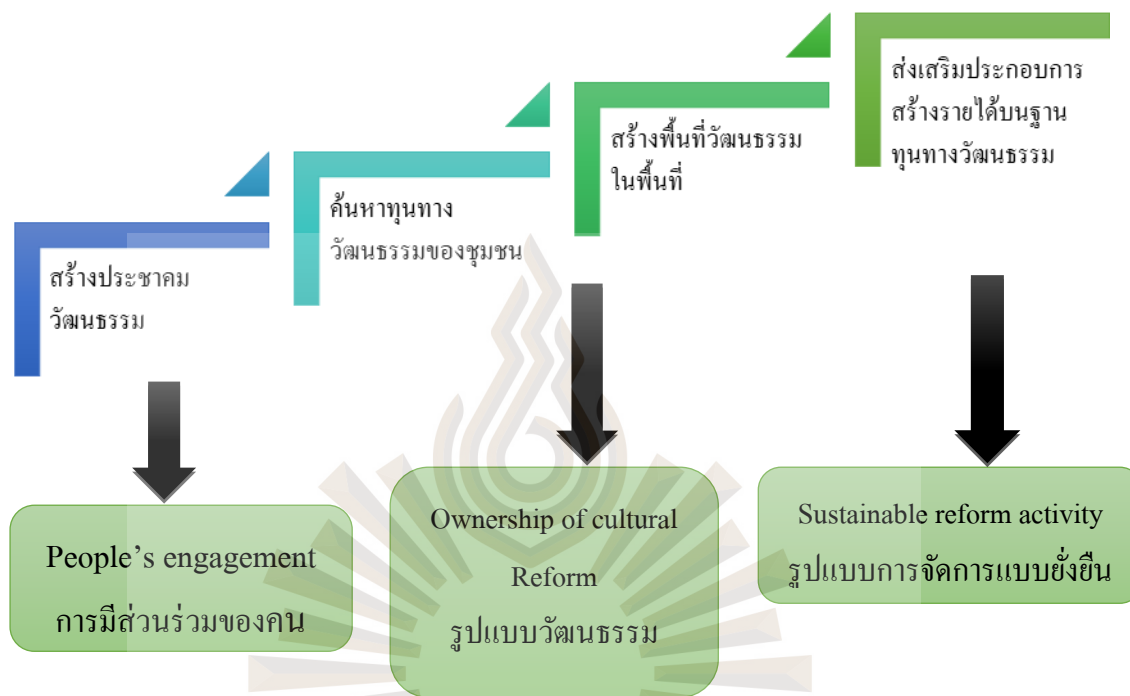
ส่งเสริมประกอบการสร้างรายได้บนฐานทุนทางวัฒนธรรม

สร้างพื้นที่วัฒนธรรมในพื้นที่

ค้นหาทุนทางวัฒนธรรมของชุมชน

สร้างประชาคมวัฒนธรรม

People's engagement
การมีส่วนร่วมของคน

Ownership of cultural Reform
รูปแบบวัฒนธรรม

Sustainable reform activity
รูปแบบการจัดการแบบยั่งยืน